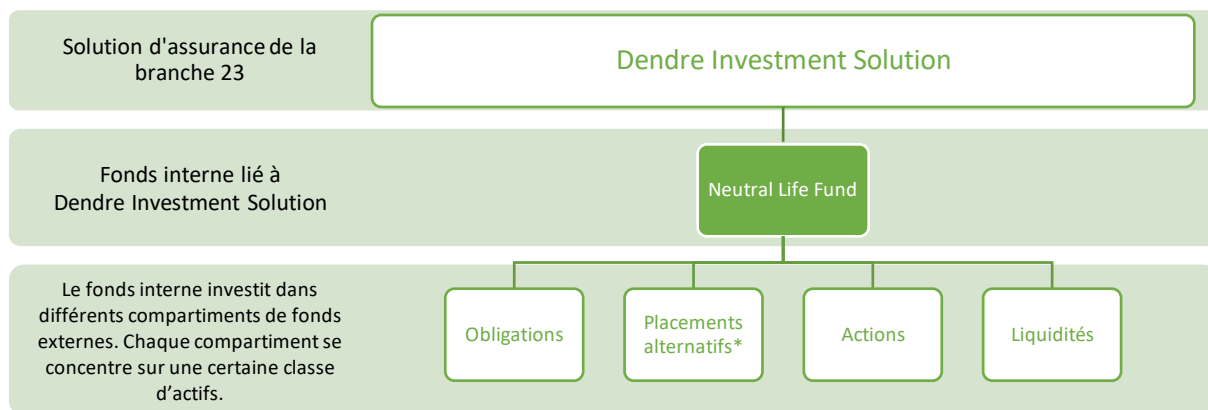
Solution d'assurance de la branche 23

Dendre Investment Solution

Fonds interne lié à Dendre Investment Solution

Neutral Life Fund

Le fonds interne investit dans différents compartiments de fonds externes. Chaque compartiment se concentre sur une certaine classe d'actifs.

Obligations

Placements alternatifs*

Actions

Liquidités